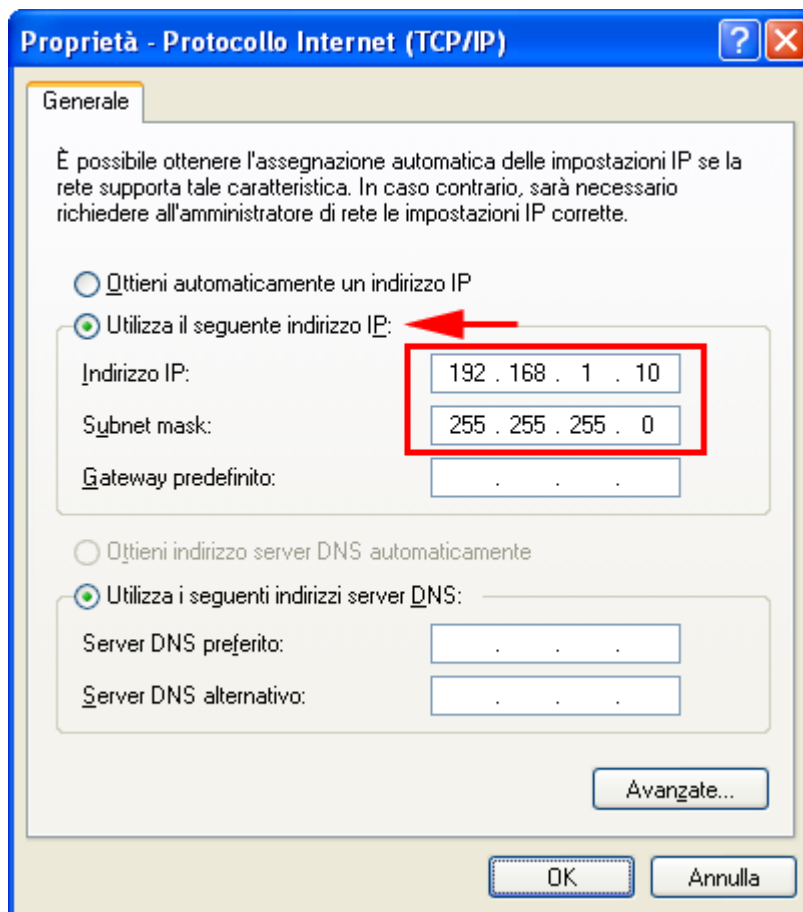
Proprietà - Protocollo Internet (TCP/IP)

?

Generale

È possibile ottenere l'assegnazione automatica delle impostazioni IP se la rete supporta tale caratteristica. In caso contrario, sarà necessario richiedere all'amministratore di rete le impostazioni IP corrette.

Ottieni automaticamente un indirizzo IP

Utilizza il seguente indirizzo IP:

Indirizzo IP: 192 . 168 . 1 . 10

Subnet mask: 255 . 255 . 255 . 0

Gateway predefinito: . . .

Ottieni indirizzo server DNS automaticamente

Utilizza i seguenti indirizzi server DNS:

Server DNS preferito: . . .

Server DNS alternativo: . . .

Avanzate...

OK

Annulla